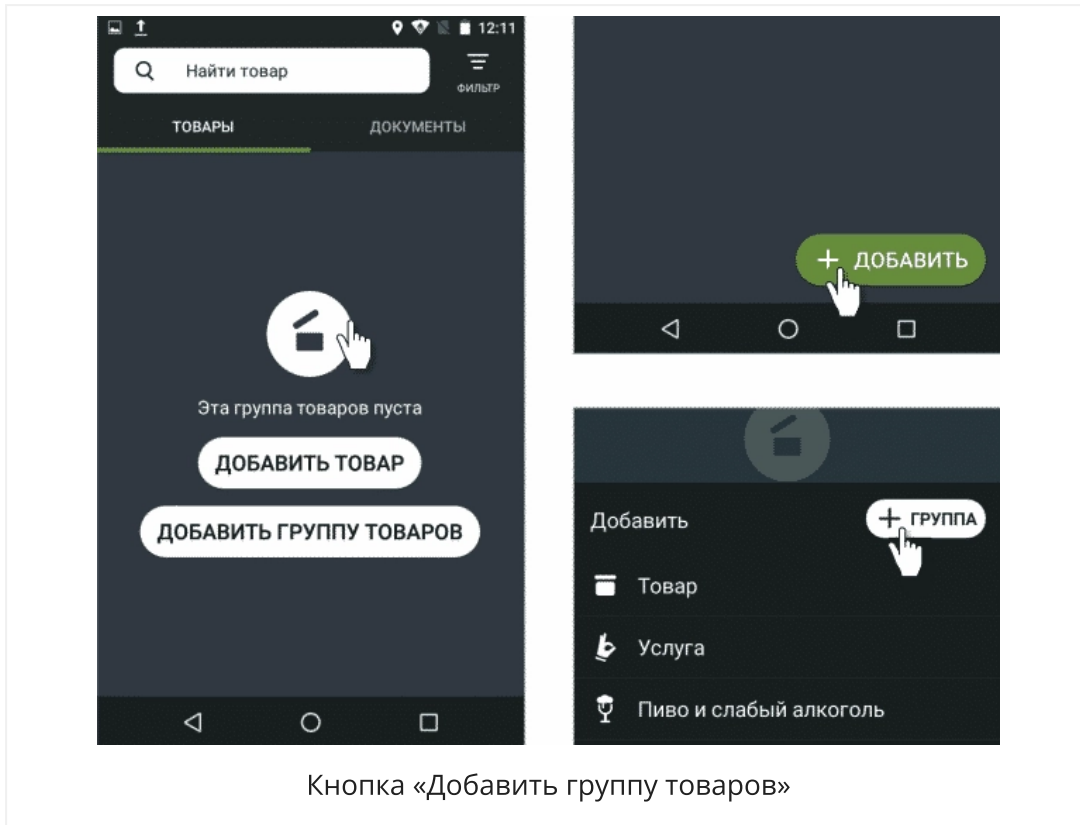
12:11

Найти товар

ФИЛЬТР

ТОВАРЫ

ДОКУМЕНТЫ

Эта группа товаров пуста

ДОБАВИТЬ ТОВАР

ДОБАВИТЬ ГРУППУ ТОВАРОВ

+ ДОБАВИТЬ

Добавить

+ ГРУППА

Товар

Услуга

Пиво и слабый алкоголь

Кнопка «Добавить группу товаров»